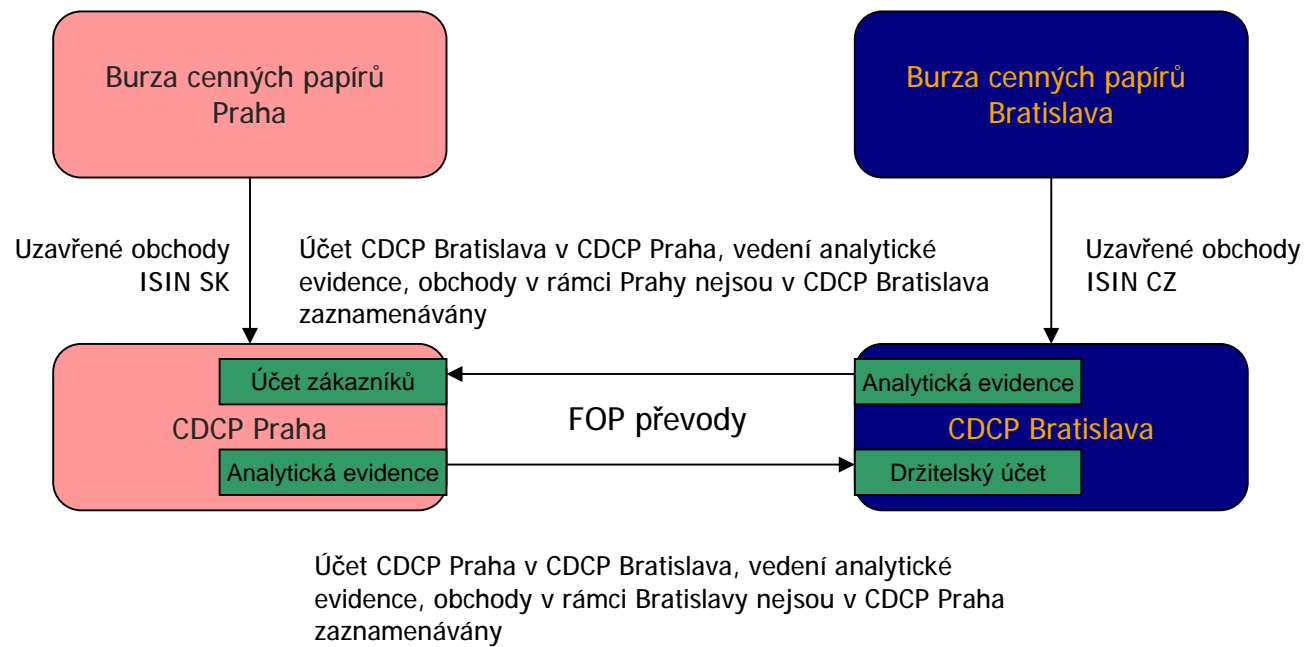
Burza cenných papírů Praha

Burza cenných papírů Bratislava

Uzavřené obchody ISIN SK

Účet CDCP Bratislava v CDCP Praha, vedení analytické evidence, obchody v rámci Prahy nejsou v CDCP Bratislava zaznamenávány

Uzavřené obchody ISIN CZ

Účet zákazníků

CDCP Praha

Analytická evidence

FOP převody

Analytická evidence

CDCP Bratislava

Držitelský účet

Účet CDCP Praha v CDCP Bratislava, vedení analytické evidence, obchody v rámci Bratislavy nejsou v CDCP Praha zaznamenávány